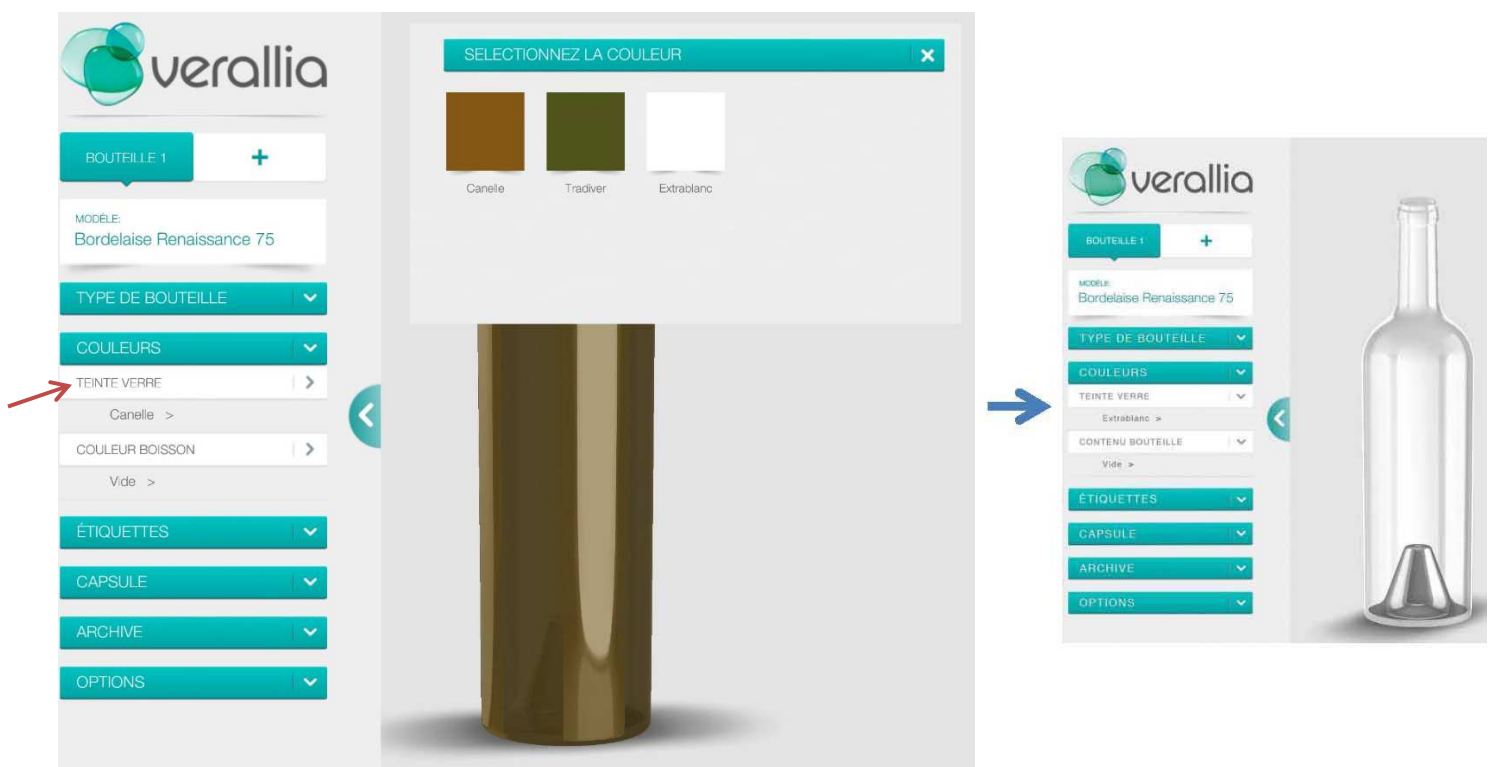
verallia

BOUTEILLE 1 +

MODÈLE:
Bordelaise Renaissance 75

TYPE DE BOUTEILLE

COULEURS

TEINTE VERRE >

Canelle >

COULEUR BOISSON >

Vide >

ÉTIQUETTES

CAPSULE

ARCHIVE

OPTIONS

SELECTIONNEZ LA COULEUR ×

Canelle

Tradiver

Extrablanc

verallia

BOUTEILLE 1 +

MODÈLE:
Bordelaise Renaissance 75

TYPE DE BOUTEILLE

COULEURS

TEINTE VERRE

Extrablanc >

CONTENU BOUTEILLE

Vide >

ÉTIQUETTES

CAPSULE

ARCHIVE

OPTIONS